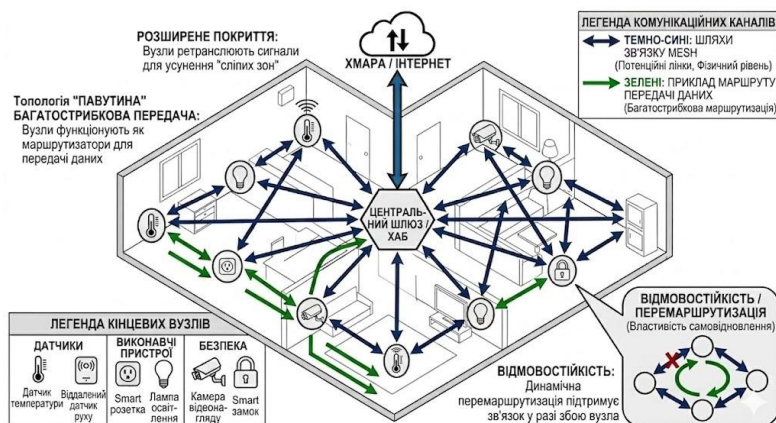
РОЗШИРЕНЕ ПОКРИТТЯ:
Вузли ретранслюють сигнали для усунення "сліпих зон"

ХМАРА / ІНТЕРНЕТ

ЛЕГЕНДА КОМУНІКАЦІЙНИХ КАНАЛІВ
ТЕМНО-СИНІ: ШЛЯХИ ЗВ'ЯЗКУ MESH
(Потенційні лінки, Фізичний рівень)
ЗЕЛЕНІ: ПРИКЛАД МАРШРУТУ ПЕРЕДАЧІ ДАНИХ
(Багатострибкова маршрутизація)

Топологія "ПАВУТИНА" БАГАТОСТРИБКОВА ПЕРЕДАЧА:
Вузли функціонують як маршрутизатори для передачі даних

ЦЕНТРАЛЬНИЙ ШЛЮЗ / ХАБ

ЛЕГЕНДА КІНЦЕВИХ ВУЗЛІВ
ДАТЧИКИ
Датчик температури
Віддалений датчик руху
ВИКОНАВЧІ ПРИСТРОЇ
Smart розетка
Лампа освітлення
БЕЗПЕКА
Камера відеонагляду
Smart замок

ВІДМОВОСТІЙКІСТЬ / ПЕРЕМАРШРУТИЗАЦІЯ
(Властивість самовідновлення)

ВІДМОВОСТІЙКІСТЬ:
Динамічна перемаршрутизація підтримує зв'язок у разі збою вузла